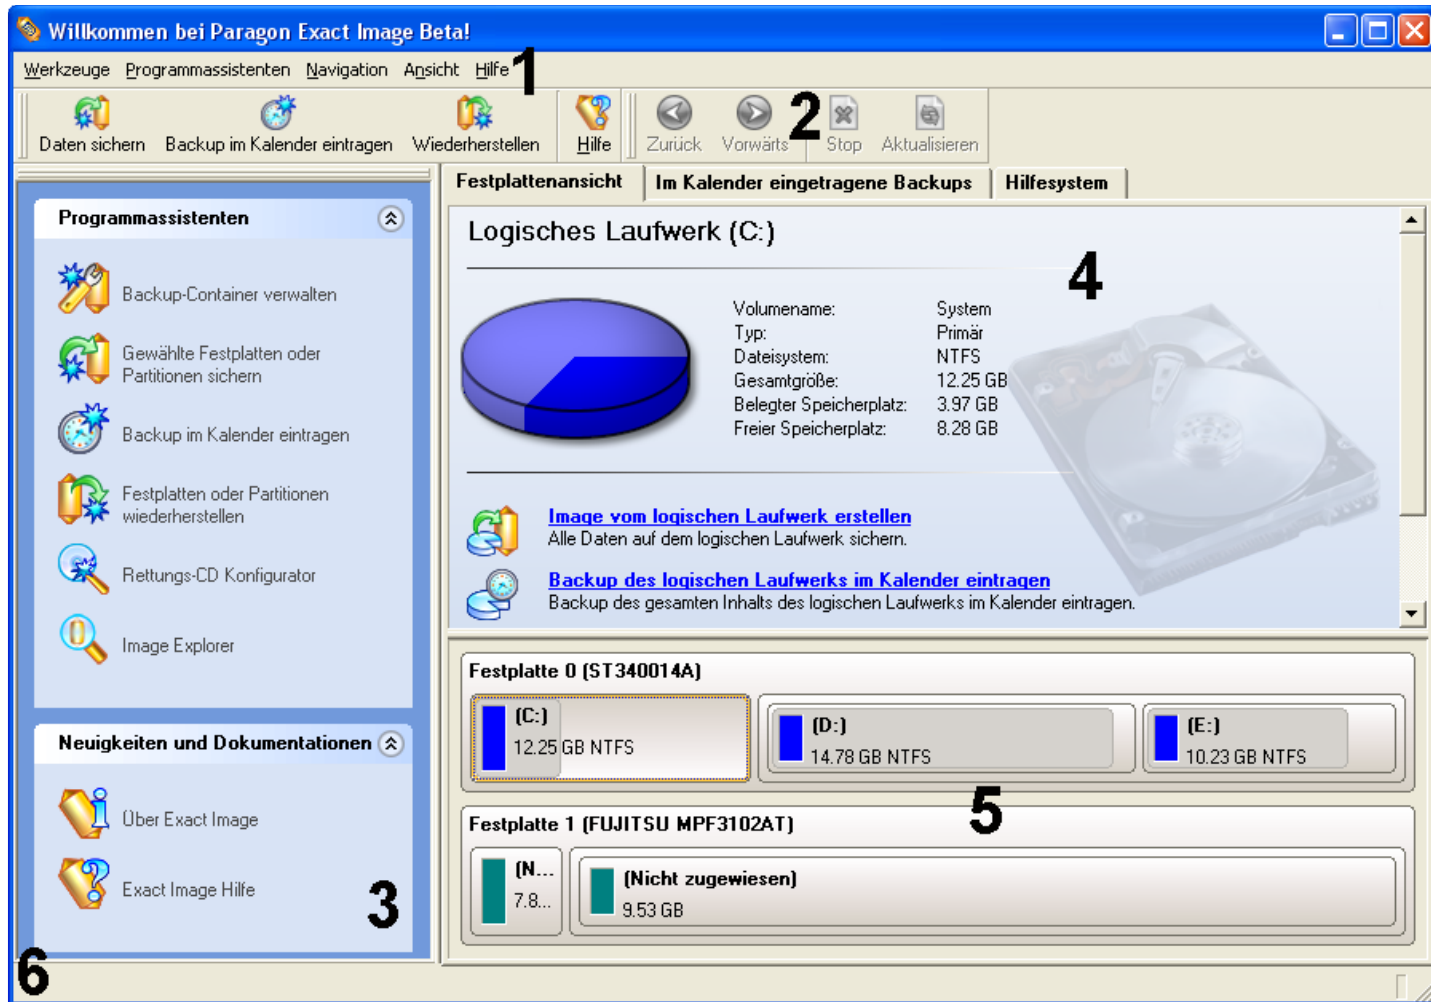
Willkommen bei Paragon Exact Image Beta!

Werkzeuge Programmassistenten Navigation Ansicht Hilfe 1

Daten sichern Backup im Kalender eintragen Wiederherstellen Hilfe Zurück Vorwärts 2 Stop Aktualisieren

Festplattenansicht | Im Kalender eingetragene Backups | Hilfesystem

Logisches Laufwerk (C:)

4

| | |
|---|---|
| Volumename: | System |
| Typ: | Primär |
| Dateisystem: | NTFS |
| Gesamtgröße: | 12.25 GB |
| Belegter Speicherplatz: | 3.97 GB |
| Freier Speicherplatz: | 8.28 GB |

Image vom logischen Laufwerk erstellen
Alle Daten auf dem logischen Laufwerk sichern.

Backup des logischen Laufwerks im Kalender eintragen
Backup des gesamten Inhalts des logischen Laufwerks im Kalender eintragen.

Programmassistenten

Backup-Container verwalten

Gewählte Festplatten oder Partitionen sichern

Backup im Kalender eintragen

Festplatten oder Partitionen wiederherstellen

Rettungs-CD Konfigurator

Image Explorer

Neuigkeiten und Dokumentationen

Über Exact Image

Exact Image Hilfe

3

Festplatte 0 (ST340014A)

(C:) 12.25 GB NTFS

(D:) 14.78 GB NTFS

(E:) 10.23 GB NTFS

5

Festplatte 1 (FUJITSU MPF3102AT)

(N... 7.8...

(Nicht zugewiesen) 9.53 GB

6